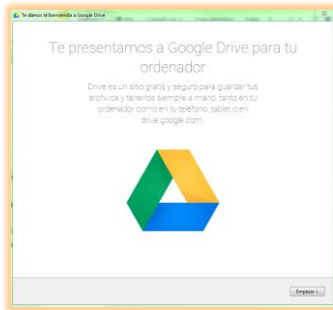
Te damos la bienvenida a Google Drive

Te presentamos a Google Drive para tu ordenador

Drive es un sitio gratis y seguro para guardar tus archivos y tenerlos siempre a mano, tanto en tu ordenador como en tu teléfono, tablet o en drive.google.com

Empezar »